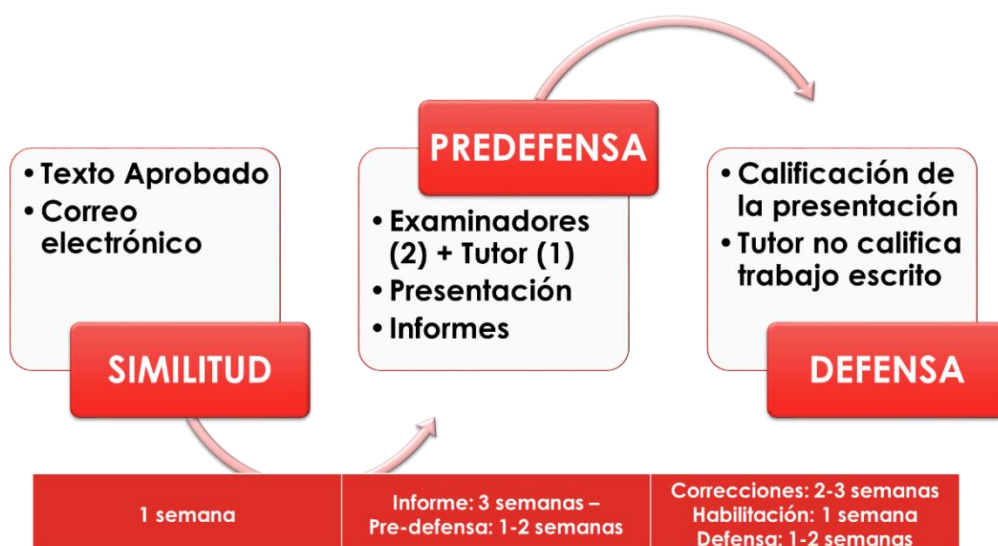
• Texto Aprobado
• Correo electrónico

SIMILITUD

PREDEFENSA

• Examinadores (2) + Tutor (1)
• Presentación
• Informes

• Calificación de la presentación
• Tutor no califica trabajo escrito

DEFENSA

| 1 semana | Informe: 3 semanas – Pre-defensa: 1-2 semanas | Correcciones: 2-3 semanas Habilitación: 1 semana Defensa: 1-2 semanas |